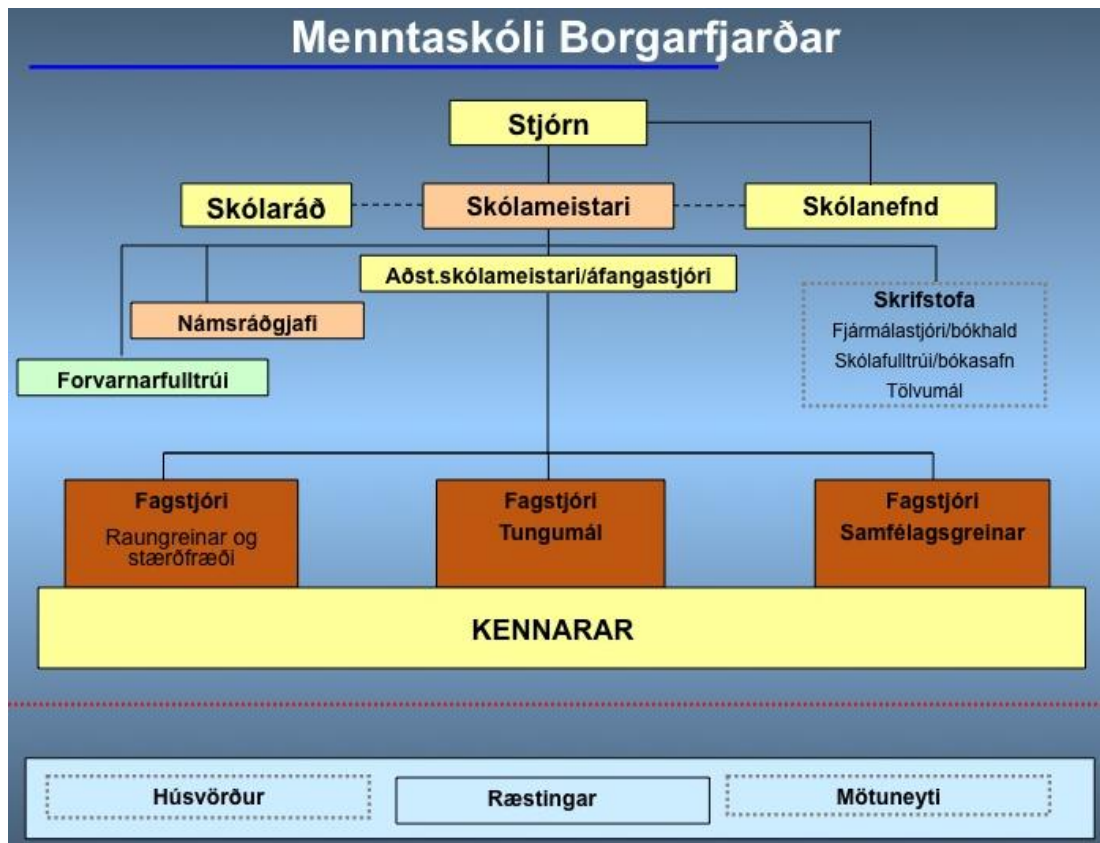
Menntaskóli Borgarfjarðar

Stjórn

Skólaráð

Skólameistari

Skólanefnd

Aðst.skólameistari/áfangastjóri

Námsráðgjafi

Forvarnarfulltrúi

Skrifstofa
Fjármálastjóri/bókhald
Skólafulltrúi/bókasafn
Tölvumál

Fagstjóri
Raungreinar og stærðfræði

Fagstjóri
Tungumál

Fagstjóri
Samfélagsgreinar

KENNARAR

Húsvörður

Ræstingar

Mötuneyti